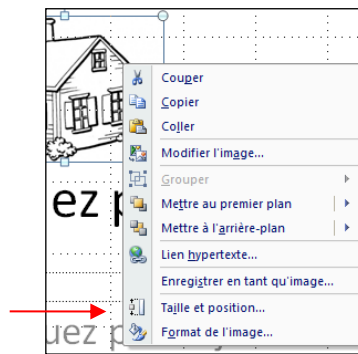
ez p
uez p
Couper
Copier
Coller
Modifier l'image...
Grouper
Mettre au premier plan
Mettre à l'arrière-plan
Lien hypertexte...
Enregistrer en tant qu'image...
Taille et position...
Format de l'image...